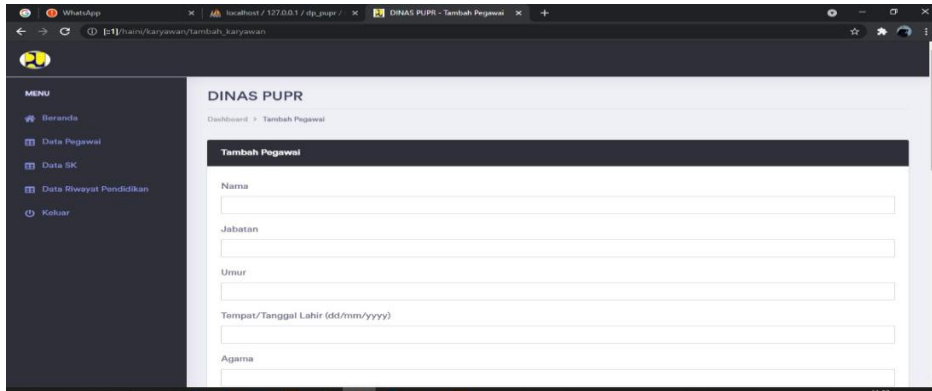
WhatsApp
localhost / 127.0.0.1 / dp_pupr /
DINAS PUPR - Tambah Pegawai
[::1]/haini/karyawan/tambah_karyawan

MENU
Beranda
Data Pegawai
Data SK
Data Riwayat Pendidikan
Keluar

DINAS PUPR
Dashboard > Tambah Pegawai

Tambah Pegawai

Nama

Jabatan

Umur

Tempat/Tanggal Lahir (dd/mm/yyyy)

Agama